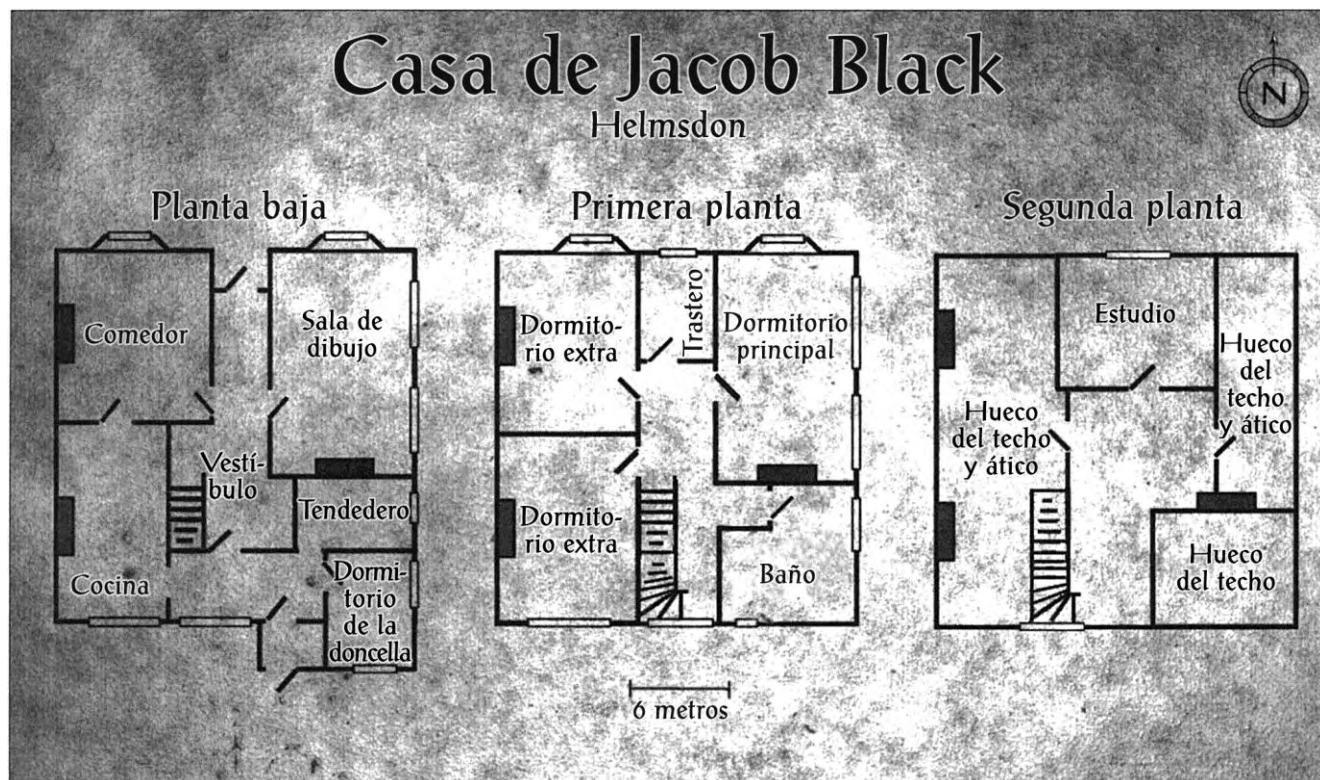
Casa de Jacob Black
Helmsdon

N

Planta baja

Comedor

Sala de dibujo

Vestíbulo

Tendedero

Cocina

Dormitorio de la doncella

Primera planta

Dormitorio extra

Trastero

Dormitorio principal

Dormitorio extra

Baño

6 metros

Segunda planta

Estudio

Hueco del techo y ático

Hueco del techo y ático

Hueco del techo